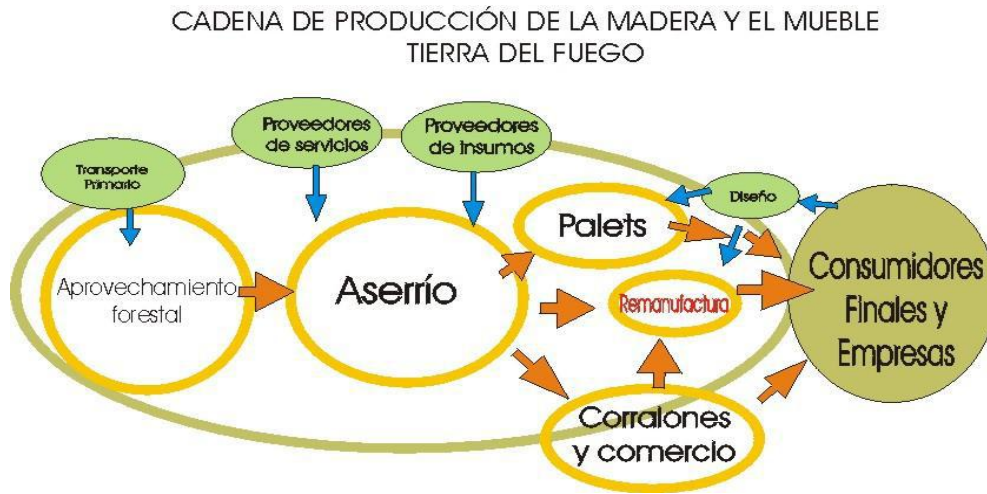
CADENA DE PRODUCCIÓN DE LA MADERA Y EL MUEBLE
TIERRA DEL FUEGO

Transporte Primario

Proveedores de servicios

Proveedores de insumos

Diseño

Palets

Aprovechamiento forestal

Aserrío

Remanufactura

Consumidores Finales y Empresas

Corralones y comercio